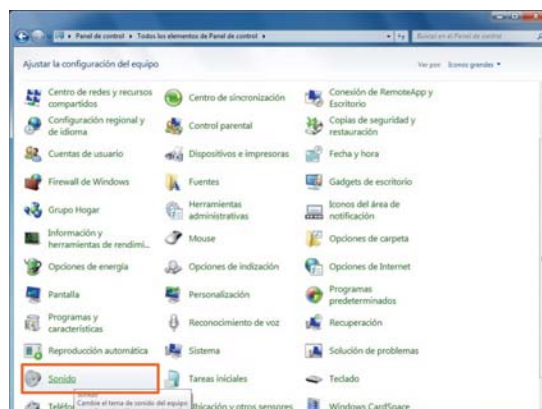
Panel de control ▸ Todos los elementos de Panel de control ▸

Buscar en el Panel de control

Ajustar la configuración del equipo

Ver por: Iconos grandes ▾

Centro de redes y recursos compartidos

Centro de sincronización

Conexión de RemoteApp y Escritorio

Configuración regional y de idioma

Control parental

Copias de seguridad y restauración

Cuentas de usuario

Dispositivos e impresoras

Fecha y hora

Firewall de Windows

Fuentes

Gadgets de escritorio

Grupo Hogar

Herramientas administrativas

Iconos del área de notificación

Información y herramientas de rendimi...

Mouse

Opciones de carpeta

Opciones de energía

Opciones de indización

Opciones de Internet

Pantalla

Personalización

Programas predeterminados

Programas y características

Reconocimiento de voz

Recuperación

Reproducción automática

Sistema

Solución de problemas

Sonido

Tareas iniciales

Teclado

Teléfo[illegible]

Sonido
Cambie el tema de sonido del equipo

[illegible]bicación y otros sensores

Windows CardSpace